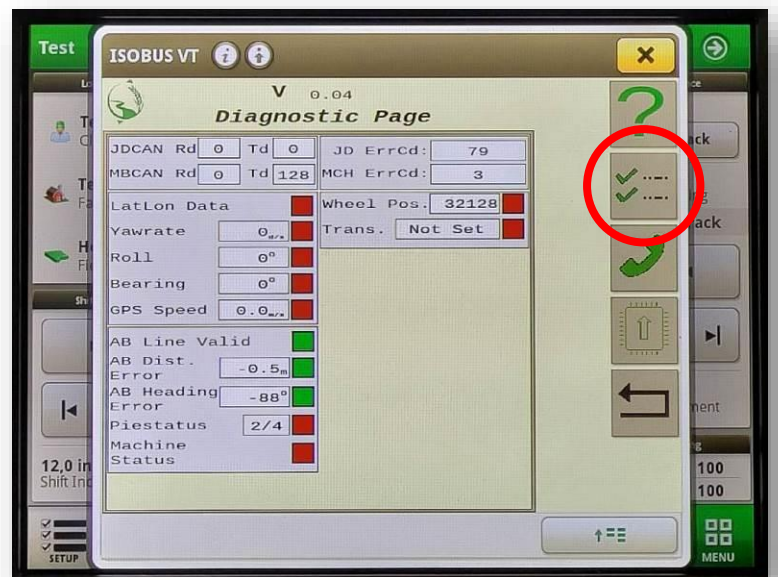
Test

ISOBUS VT

V 0.04
Diagnostic Page

JDCAN Rd 0 Td 0
MBCAN Rd 0 Td 128

JD ErrCd: 79
MCH ErrCd: 3

LatLon Data
Yawrate 0
Roll 0°
Bearing 0°
GPS Speed 0.0

Wheel Pos. 32128
Trans. Not Set

AB Line Valid
AB Dist. Error -0.5m
AB Heading Error -88°
Piestatus 2/4
Machine Status

ack
ack
ment
100
100

12,0 in
Shift Ind

SETUP
MENU